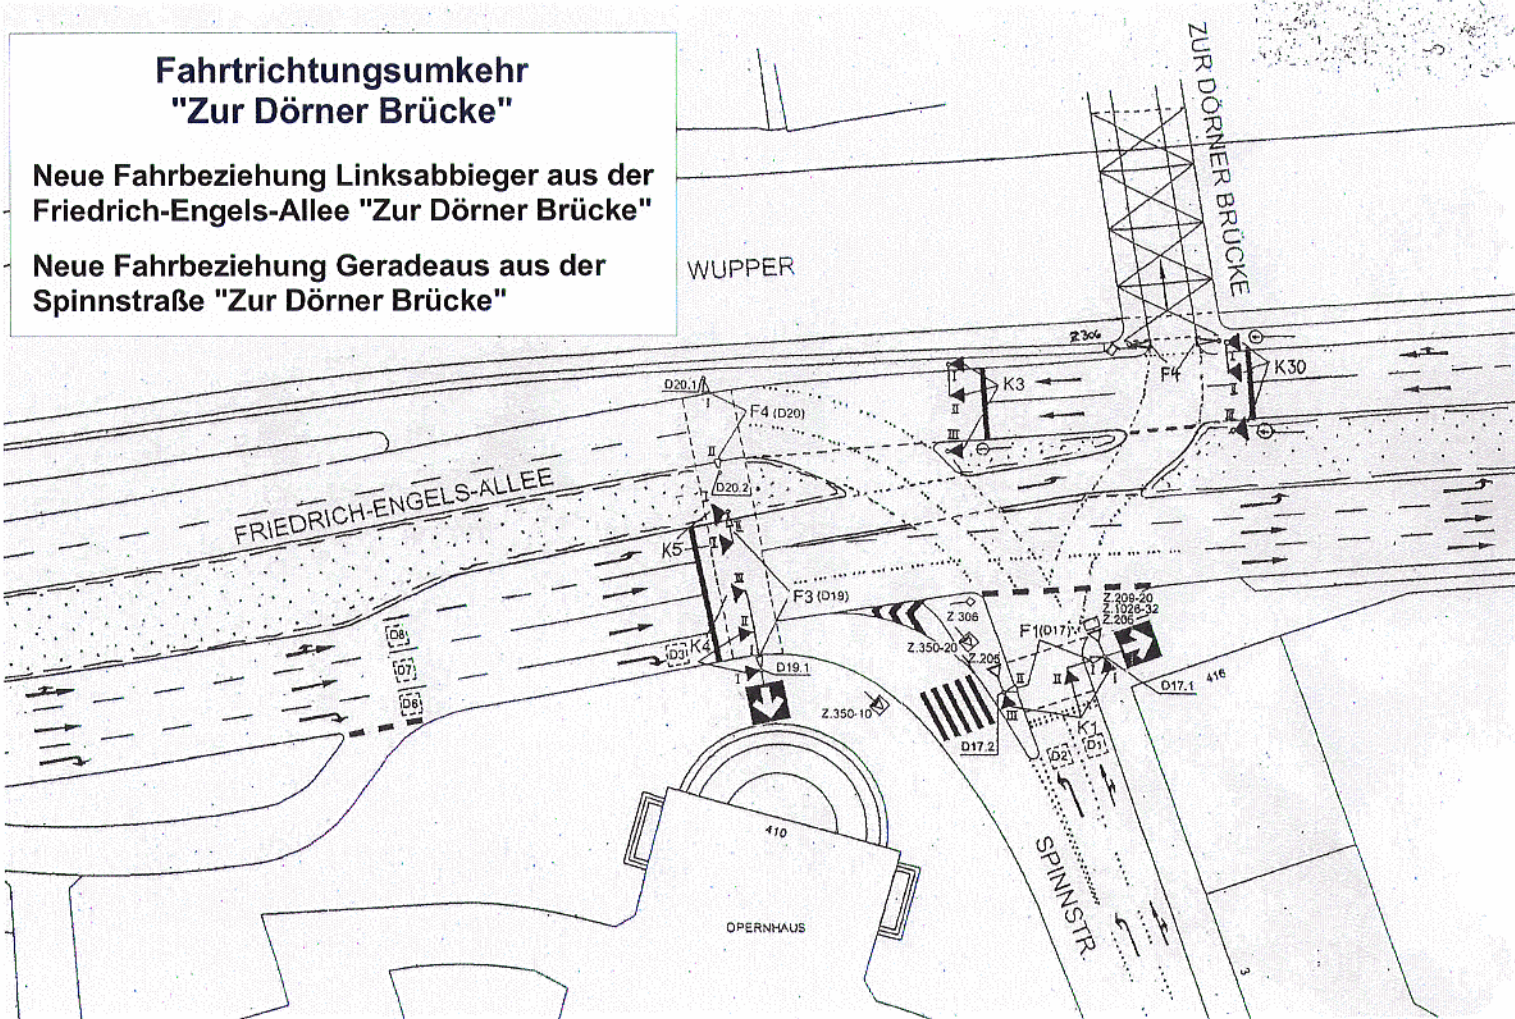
Fahrtrichtungsumkehr
"Zur Dörner Brücke"

Neue Fahrbeziehung Linksabbieger aus der Friedrich-Engels-Allee "Zur Dörner Brücke"

Neue Fahrbeziehung Geradeaus aus der Spinnstraße "Zur Dörner Brücke"

ZUR DÖRNER BRÜCKE

WUPPER

Z 306

F4

K30

K3

D20.1

F4 (D20)

D20.2

FRIEDRICH-ENGELS-ALLEE

K5

F3 (D19)

Z 306

Z.209-20
Z.1026-32
Z.206

F1 (D17)

Z.350-20

Z.205

D8

D7

D6

D3

K4

D19.1

Z.350-10

D17.1

416

D17.2

K1

D2

D1

410

OPERNHAUS

SPINNSTR.

3